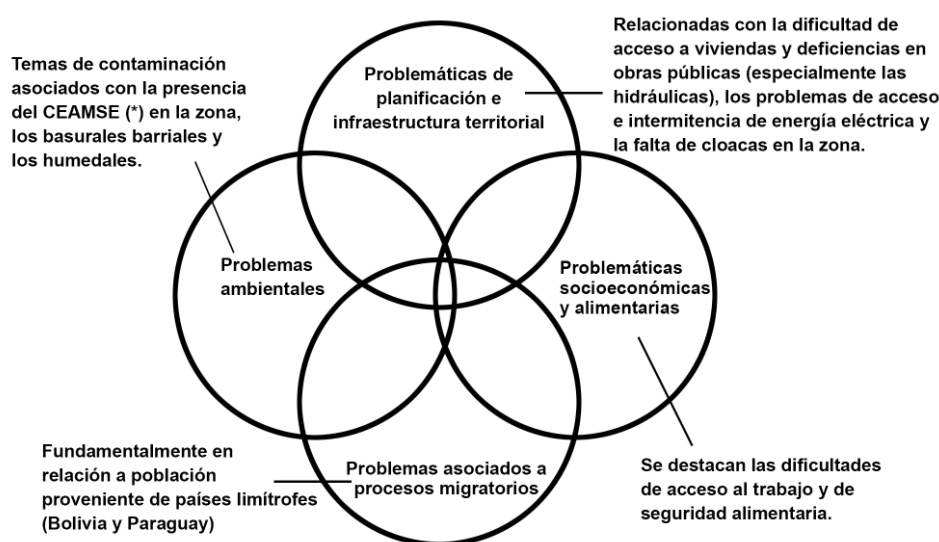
Temas de contaminación asociados con la presencia del CEAMSE (*) en la zona, los basurales barriales y los humedales.

Problemáticas de planificación e infraestructura territorial

Relacionadas con la dificultad de acceso a viviendas y deficiencias en obras públicas (especialmente las hidráulicas), los problemas de acceso e intermitencia de energía eléctrica y la falta de cloacas en la zona.

Problemas ambientales

Problemáticas socioeconómicas y alimentarias

Fundamentalmente en relación a población proveniente de países limítrofes (Bolivia y Paraguay)

Problemas asociados a procesos migratorios

Se destacan las dificultades de acceso al trabajo y de seguridad alimentaria.